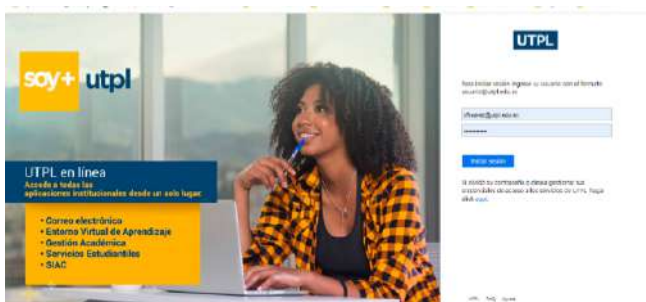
soy+ utpl

UTPL en línea
Accede a todas las aplicaciones institucionales desde un solo lugar.

• Correo electrónico
• Entorno Virtual de Aprendizaje
• Gestión Académica
• Servicios Estudiantiles
• SIAC

UTPL

Para iniciar sesión ingrese su usuario con el formato usuario@utpl.edu.ec

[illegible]@utpl.edu.ec
••••••••

Iniciar sesión

Si olvidó su contraseña o desea gestionar sus credenciales de acceso a los servicios de UTPL haga click aquí.

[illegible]